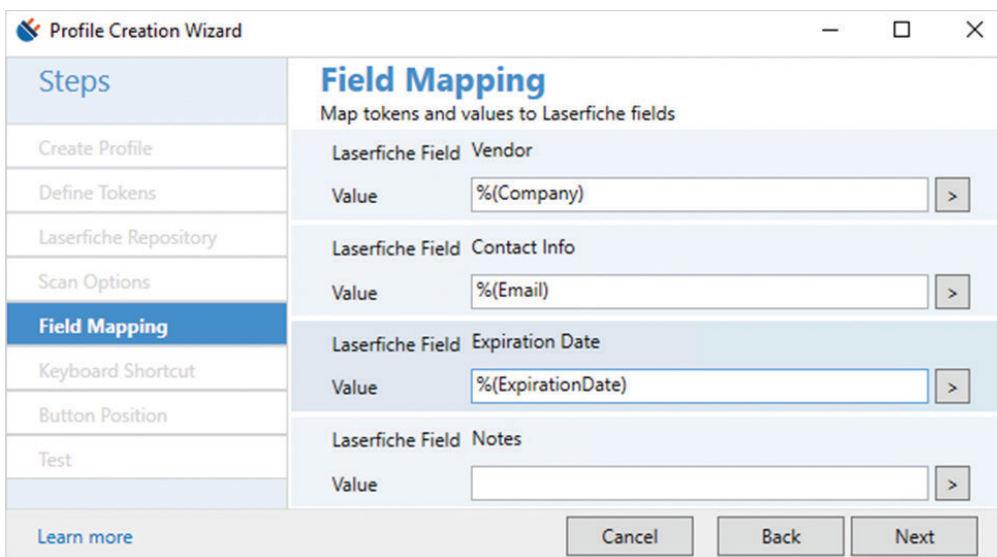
Profile Creation Wizard

Steps

Create Profile
Define Tokens
Laserfiche Repository
Scan Options
Field Mapping
Keyboard Shortcut
Button Position
Test

Field Mapping
Map tokens and values to Laserfiche fields

Laserfiche Field Vendor
Value %(Company) >

Laserfiche Field Contact Info
Value %(Email) >

Laserfiche Field Expiration Date
Value %(ExpirationDate) >

Laserfiche Field Notes
Value >

Learn more

Cancel Back Next